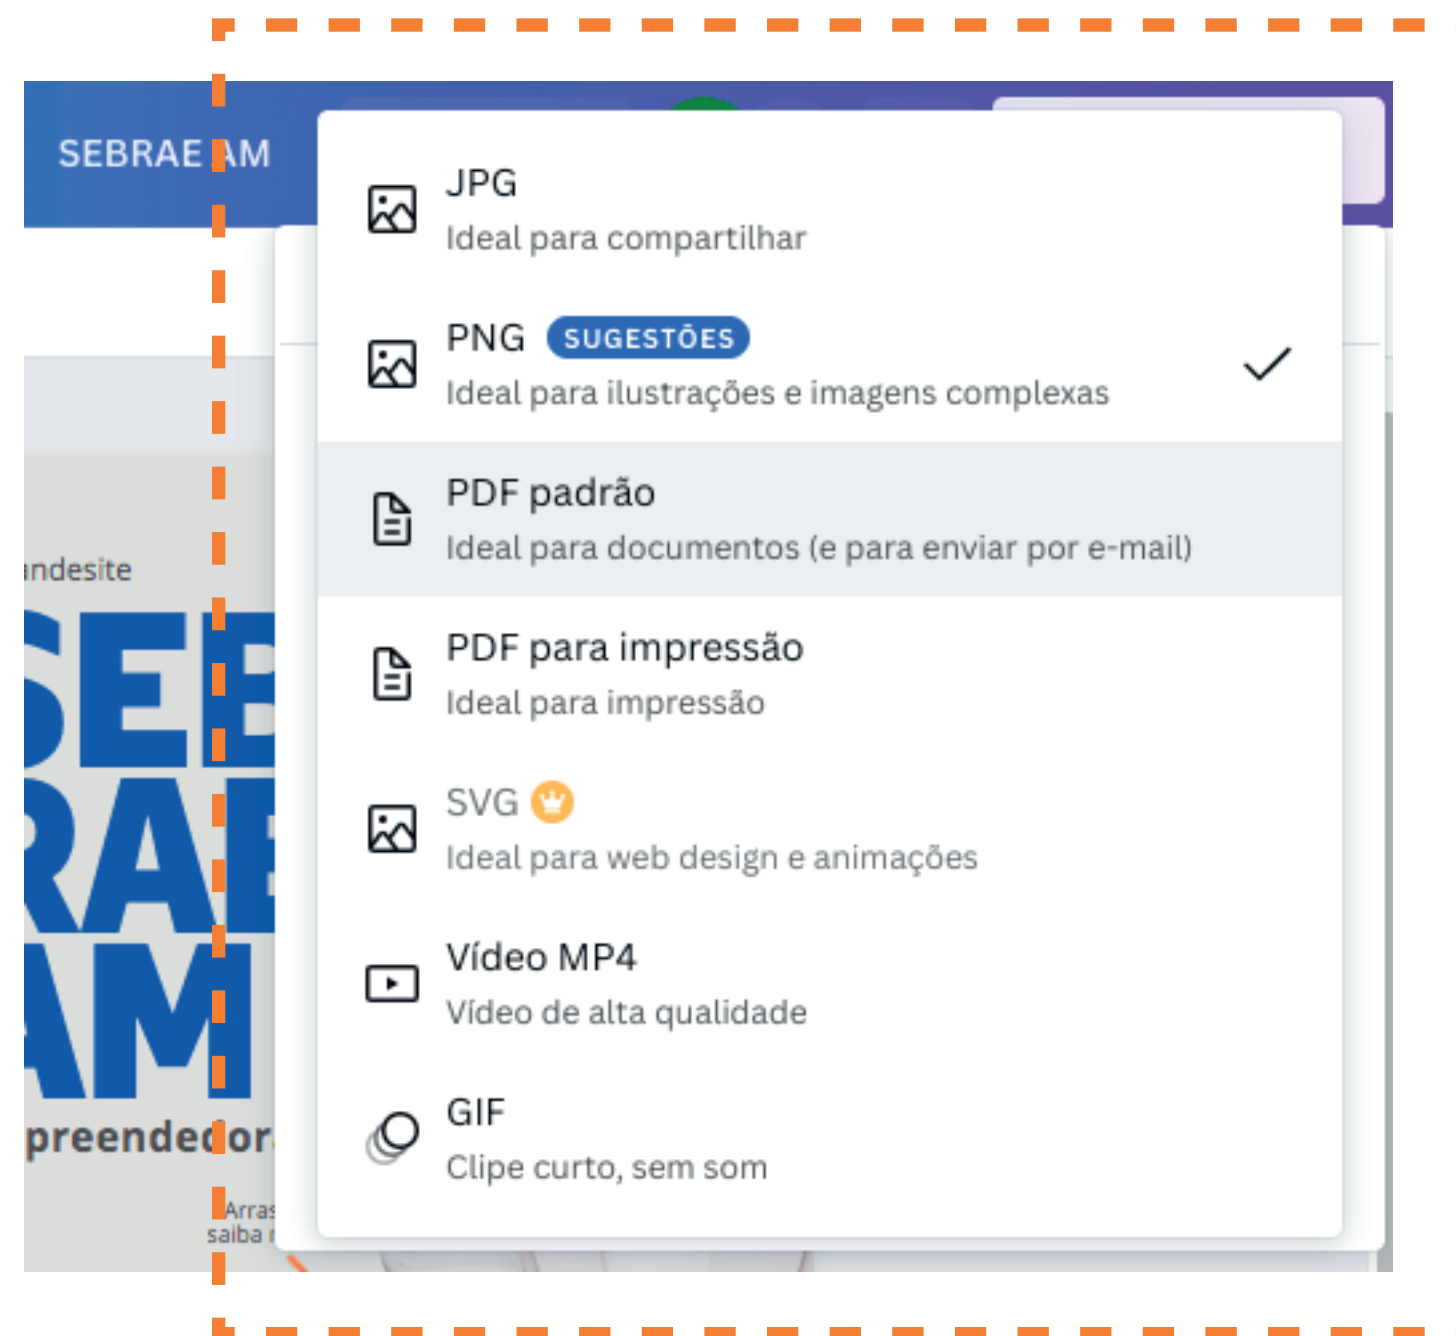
SEBRAE AM

JPG
Ideal para compartilhar

PNG SUGESTÕES
Ideal para ilustrações e imagens complexas

PDF padrão
Ideal para documentos (e para enviar por e-mail)

PDF para impressão
Ideal para impressão

SVG
Ideal para web design e animações

Vídeo MP4
Vídeo de alta qualidade

GIF
Clipe curto, sem som

ındesite
SEB
RAE
AM
preendedor
Arras
saiba